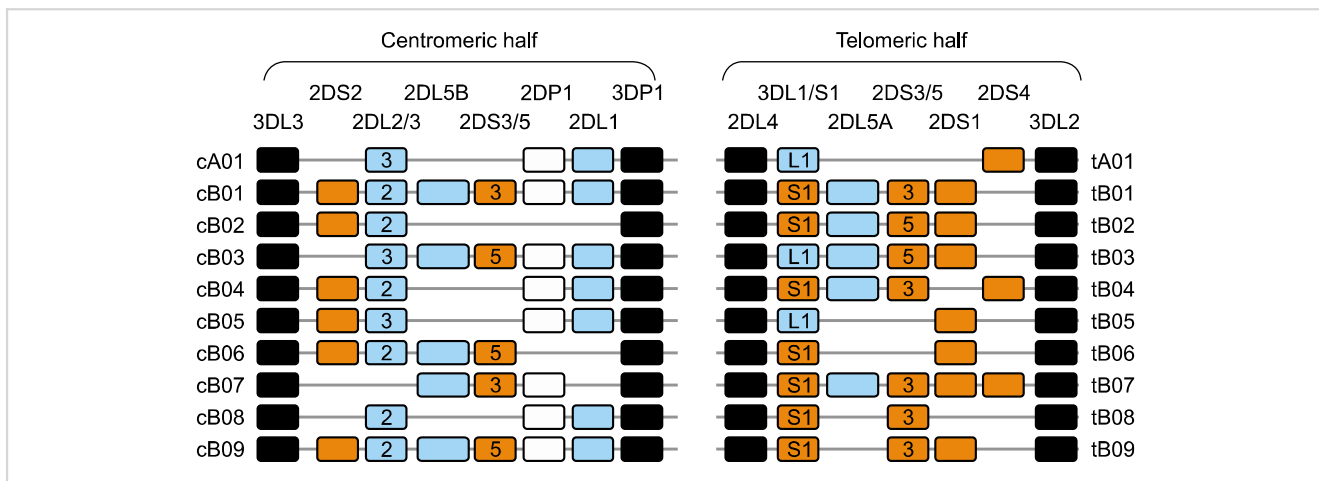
Centromeric half

Telomeric half

2DS2 2DL5B 2DP1 3DP1

3DL3 2DL2/3 2DS3/5 2DL1

3DL1/S1 2DS3/5 2DS4

2DL4 2DL5A 2DS1 3DL2

cA01 3 L1 tA01

cB01 2 3 S1 3 tB01

cB02 2 S1 5 tB02

cB03 3 5 L1 5 tB03

cB04 2 S1 3 tB04

cB05 3 L1 tB05

cB06 2 5 S1 tB06

cB07 3 S1 3 tB07

cB08 2 S1 3 tB08

cB09 2 5 S1 3 tB09